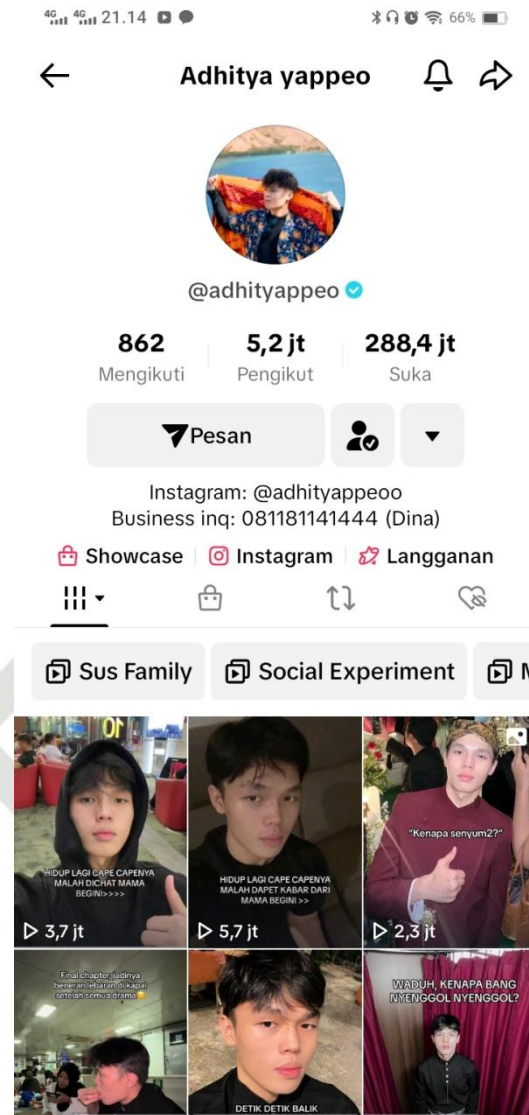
4G 4G 21.14

66%

Adhitya yappeo

@adhityappeo

862 Mengikuti

5,2 jt Pengikut

288,4 jt Suka

Pesan

Instagram: @adhityappeoo
Business inq: 081181141444 (Dina)

Showcase | Instagram | Langganan

Sus Family | Social Experiment | M

HIDUP LAGI CAPE CAPENYA MALAH DICHAT MAMA BEGINI>>>>

3,7 jt

HIDUP LAGI CAPE CAPENYA MALAH DAPET KABAR DARI MAMA BEGINI >>

5,7 jt

"Kenapa senyum2?"

2,3 jt

Final chapter jadinya beneran lebaran di kapal setelah semua drama

DETIK DETIK BALIK

WADUH, KENAPA BANG NYENGGOL NYENGGOL?